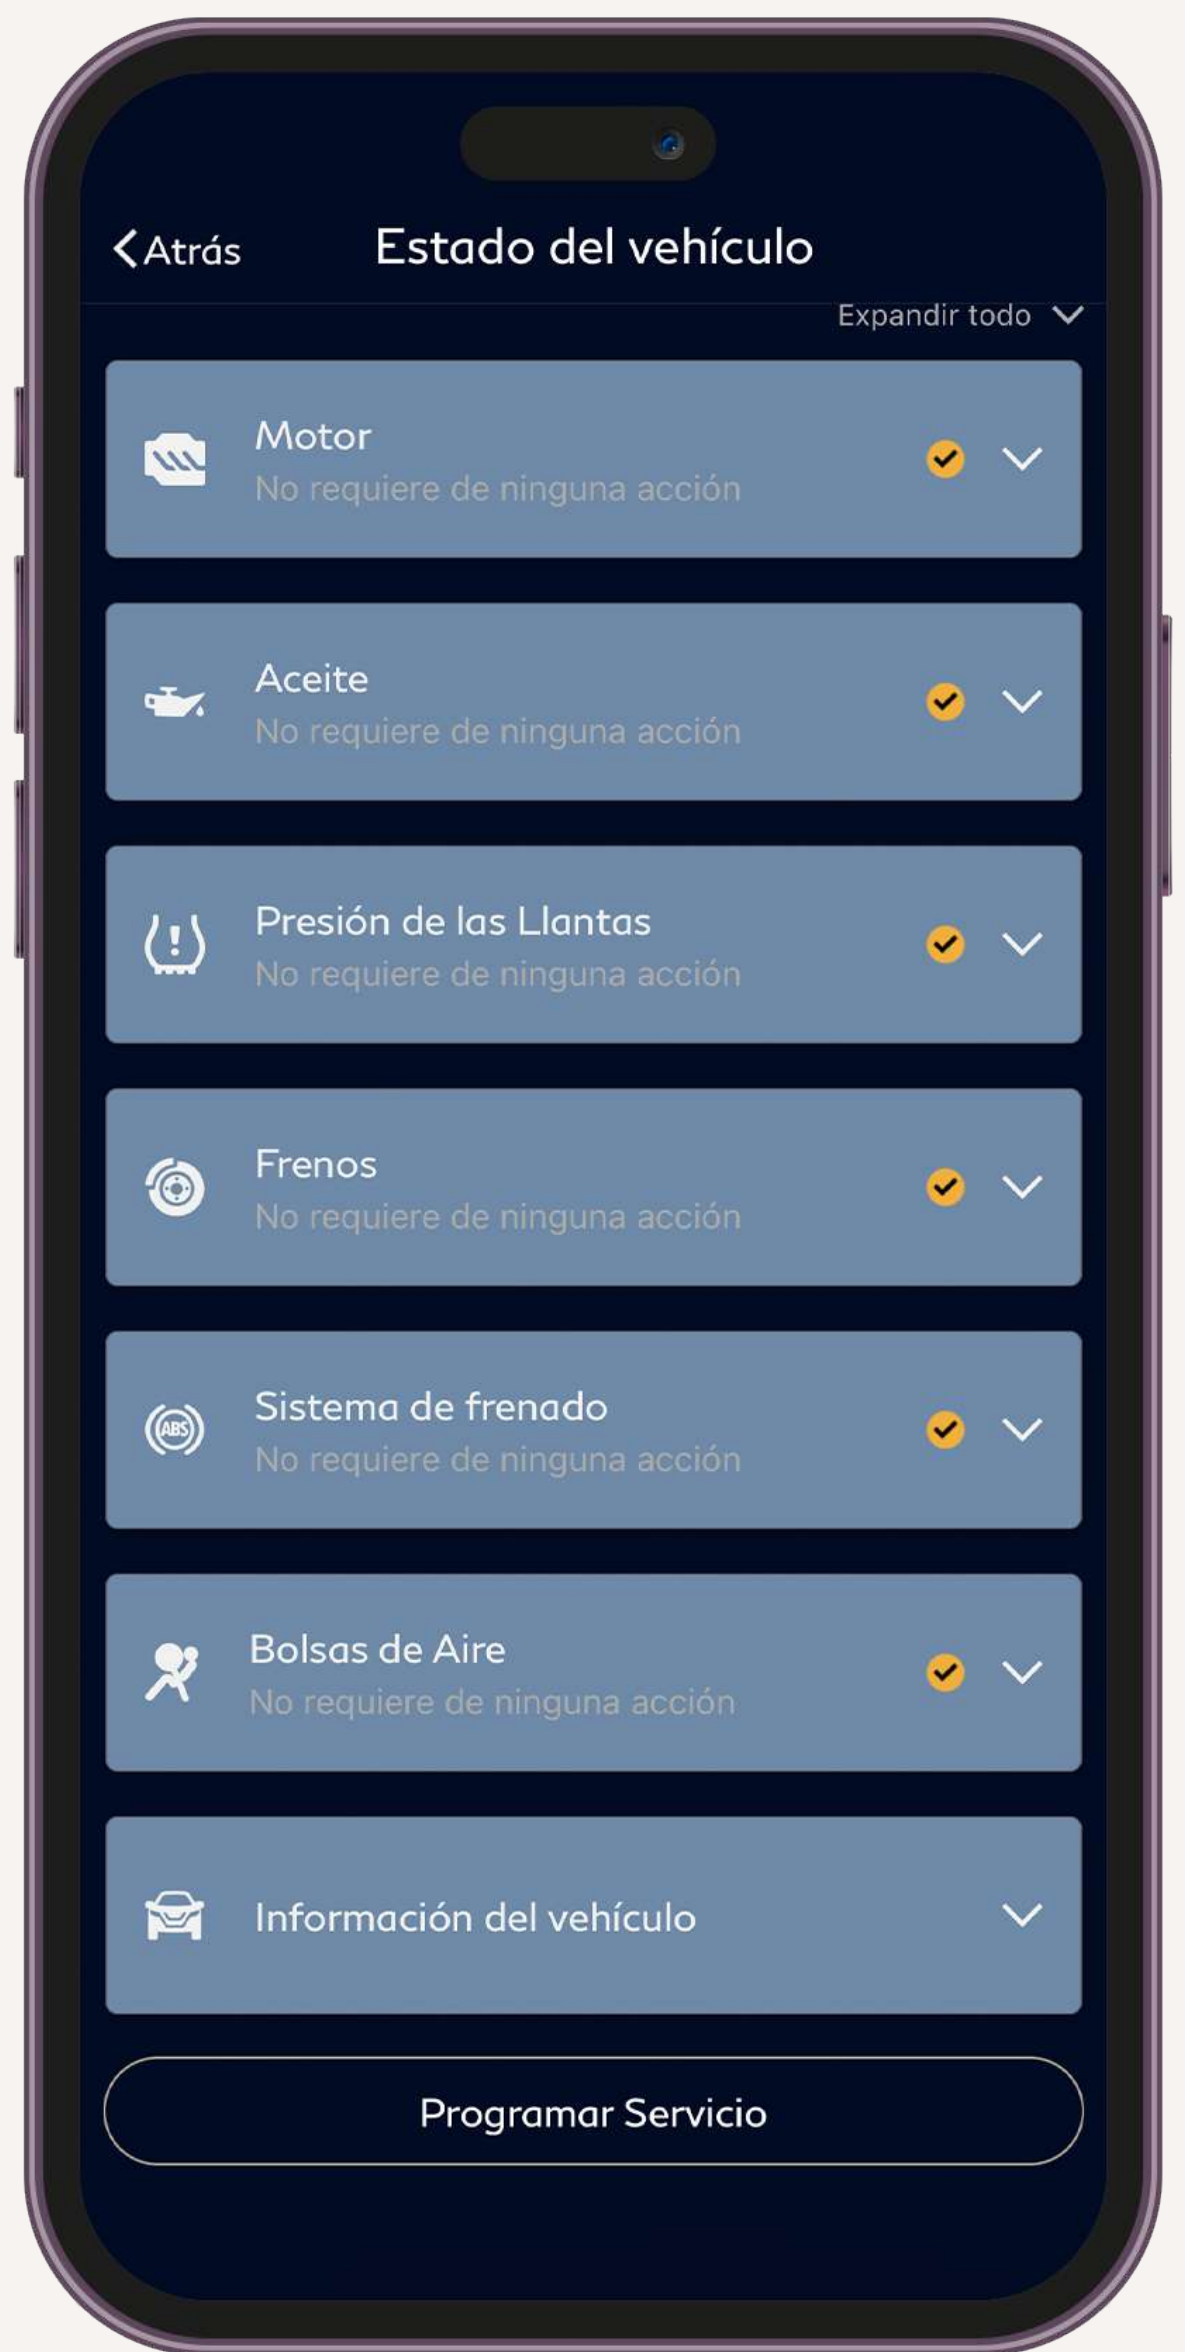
< Atrás

Estado del vehículo

Expandir todo

Motor
No requiere de ninguna acción

Aceite
No requiere de ninguna acción

Presión de las Llantas
No requiere de ninguna acción

Frenos
No requiere de ninguna acción

ABS

Sistema de frenado
No requiere de ninguna acción

Bolsas de Aire
No requiere de ninguna acción

Información del vehículo

Programar Servicio